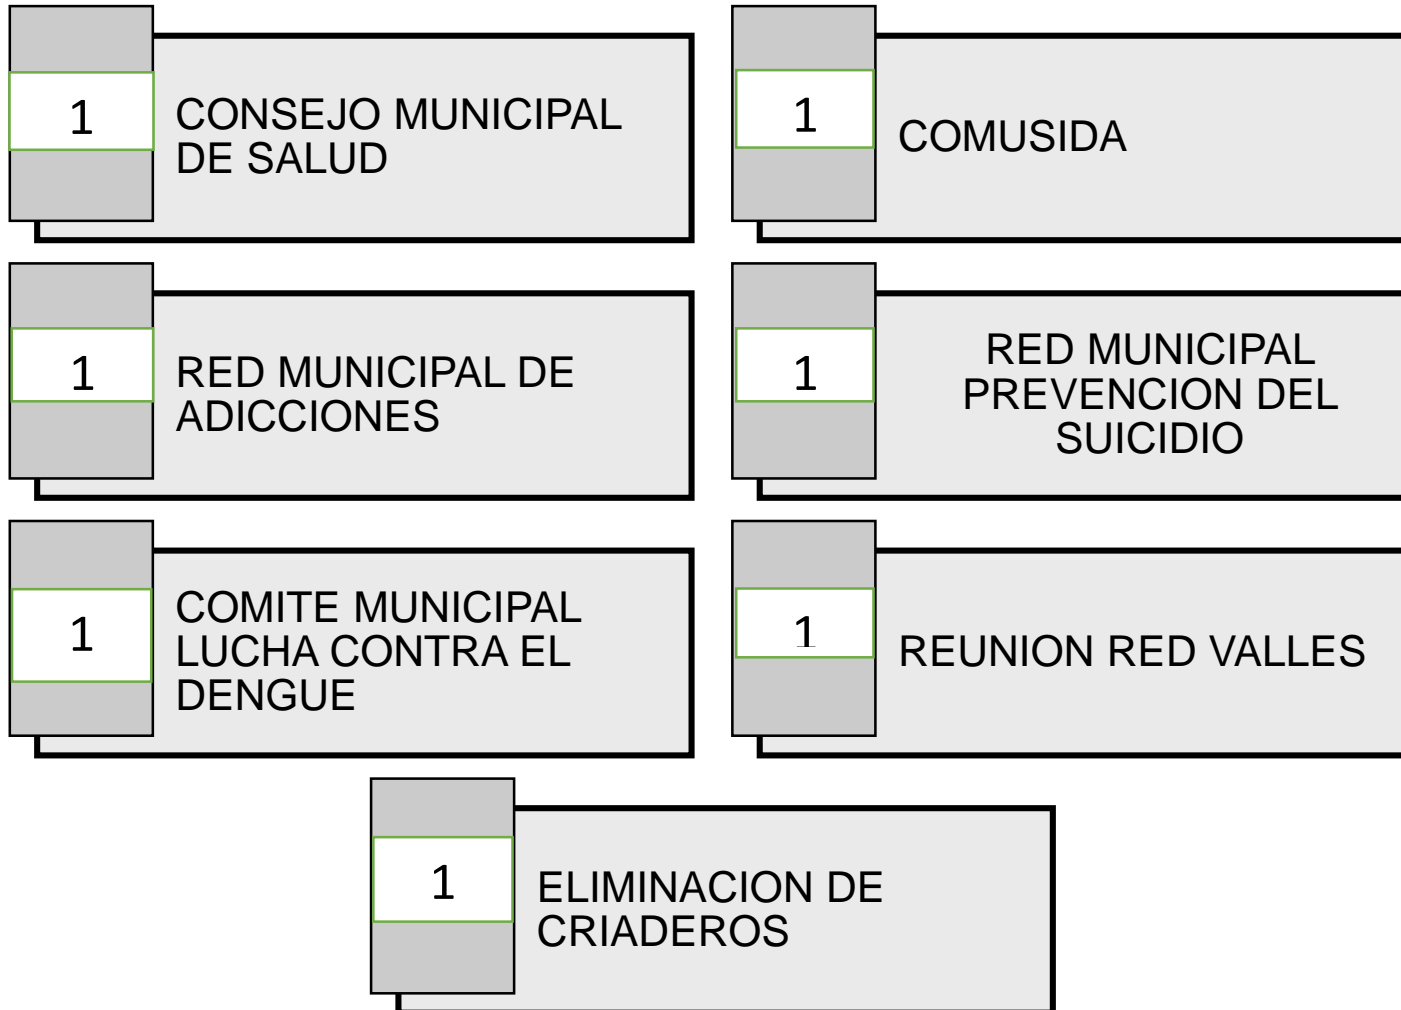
1 CONSEJO MUNICIPAL DE SALUD

1 COMUSIDA

1 RED MUNICIPAL DE ADICCIONES

1 RED MUNICIPAL PREVENCION DEL SUICIDIO

1 COMITE MUNICIPAL LUCHA CONTRA EL DENGUE

1 REUNION RED VALLES

1 ELIMINACION DE CRIADEROS